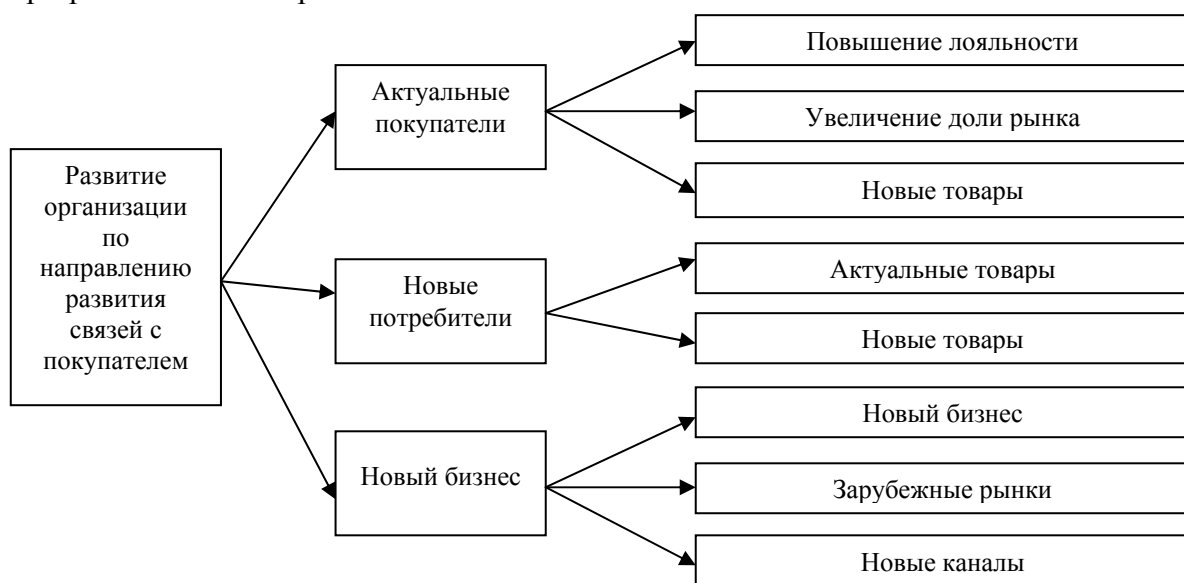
Развитие организации по направлению развития связей с покупателем

Актуальные покупатели

Повышение лояльности

Увеличение доли рынка

Новые товары

Новые потребители

Актуальные товары

Новые товары

Новый бизнес

Новый бизнес

Зарубежные рынки

Новые каналы